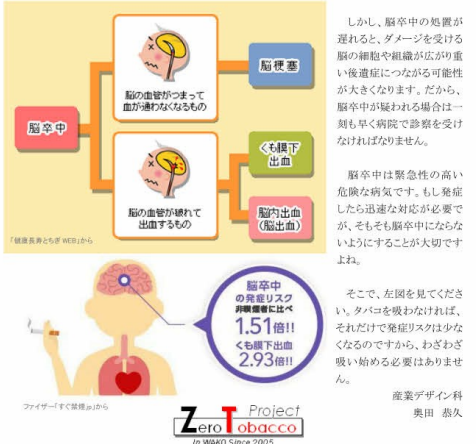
脳卒中

脳の血管がつまって血が通わなくなるもの

脳梗塞

脳の血管が破れて出血するもの

くも膜下出血

脳内出血（脳出血）

「健康長寿ネット WEB」から

脳卒中の発症リスク 非喫煙者に比べ 1.51倍!! くも膜下出血 2.93倍!!

ファイザー「すぐ禁煙.jp」から

しかし、脳卒中の処置が遅れると、ダメージを受ける脳の細胞や組織が広がり重い後遺症につながる可能性が大きくなります。だから、脳卒中が疑われる場合は一刻も早く病院で診察を受けなければなりません。

脳卒中は緊急性の高い危険な病気です。もし発症したら迅速な対応が必要ですが、そもそも脳卒中にならないようにすることが大切ですよね。

そこで、左図を見てください。タバコを吸わなければ、それだけで発症リスクは少なくなるのですから、わざわざ吸い始める必要はありません。

産業デザイン科
奥田　恭久

Zero Tobacco Project
in WAKO Since 2005